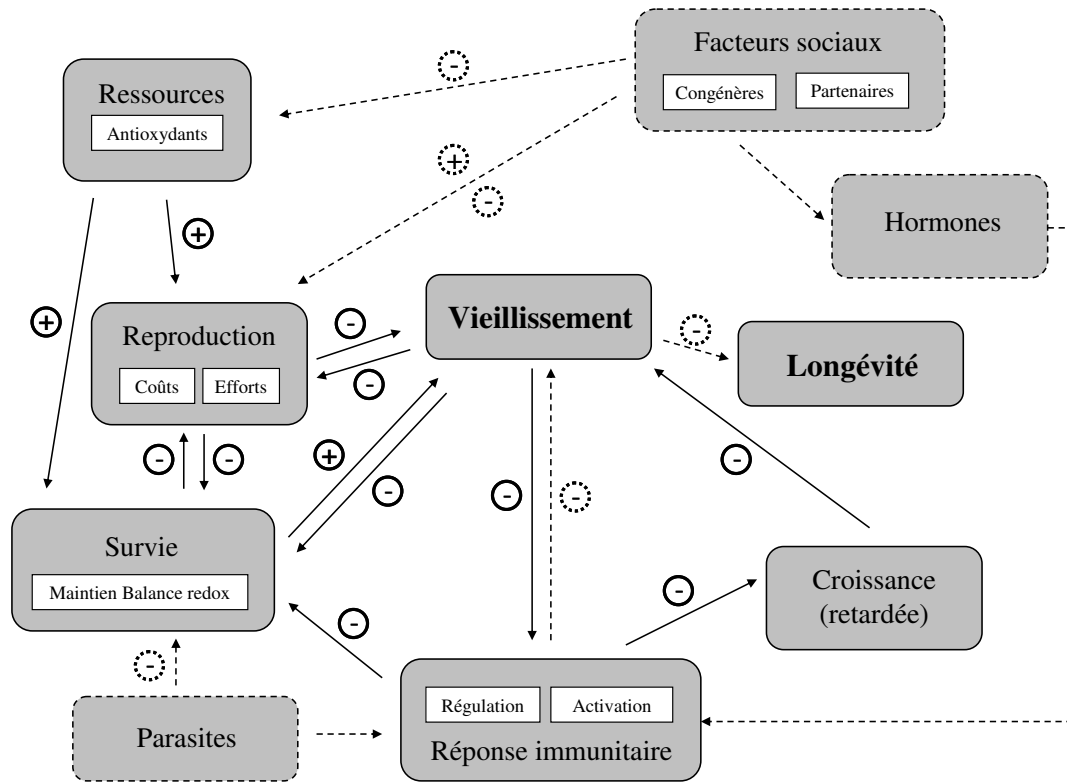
Facteurs sociaux

Congénères

Partenaires

Ressources

Antioxydants

-

+

-

+

Hormones

+

Reproduction

Coûts

Efforts

-

-

Vieillissement

-

Longévité

-

-

+

-

-

-

-

Survie

Maintien Balance redox

-

Croissance (retardée)

-

-

Parasites

Régulation

Activation

Réponse immunitaire